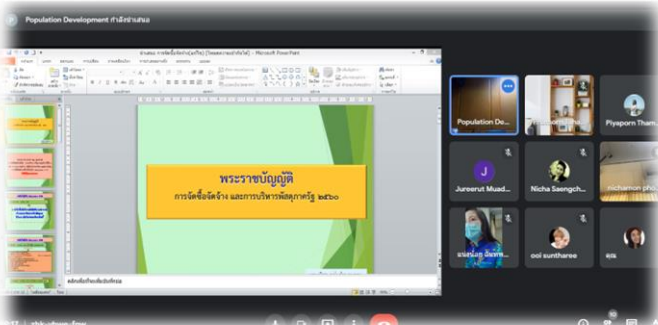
Population Development กำลังนำเสนอ

พระราชบัญญัติ
การจัดซื้อจัดจ้าง และการบริหารพัสดุภาครัฐ ๒๕๖๐

Population De...
Piyaporn Tham...
J
Jureerut Muad...
Nicha Saengch...
nichamon pho...
ooi suntharee
คุณ